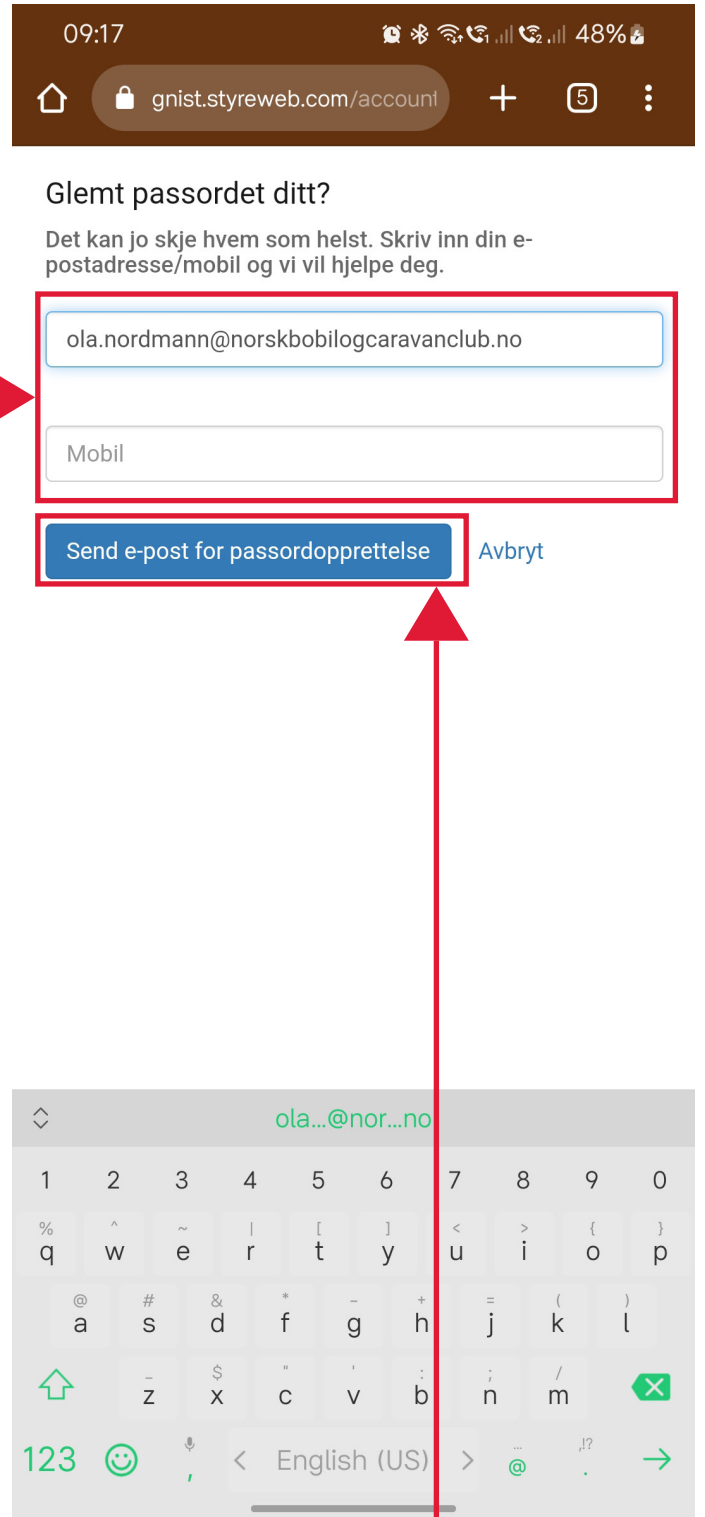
09:17 48%

gnist.styreweb.com/account

5

Glemt passordet ditt?

Det kan jo skje hvem som helst. Skriv inn din e-postadresse/mobil og vi vil hjelpe deg.

ola.nordmann@norskbobilogcaravanclub.no

Mobil

Send e-post for passordopprettelse

Avbryt

ola...@nor...no

1 2 3 4 5 6 7 8 9 0

% q ^ w ~ e | r [ t ] y < u > i { o } p

@ a # s & d * f – g + h = j ( k ) l

_ z $ x " c ' v : b ; n / m

123 , < English (US) > ... @ ,!? .